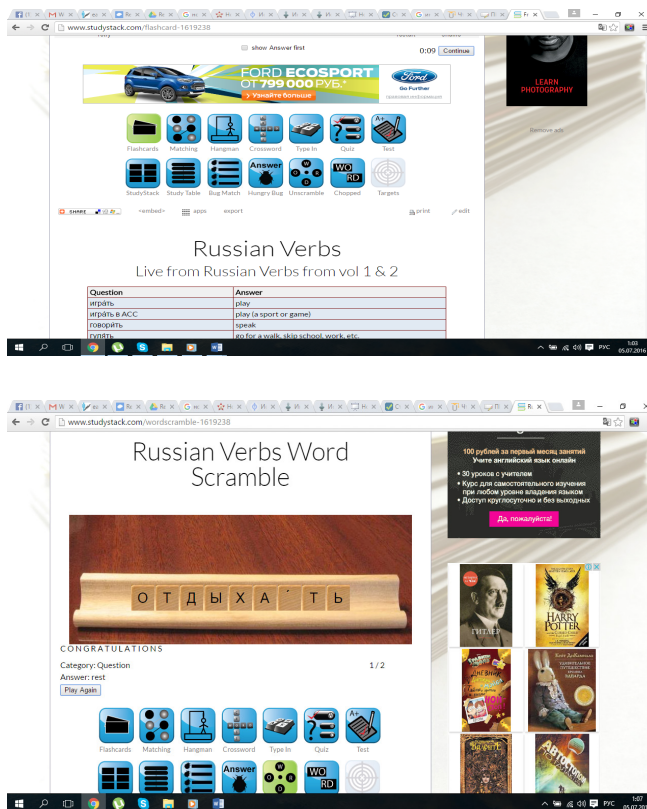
www.studystack.com/flashcard-1619238

show Answer first

0:09 Continue

LEARN PHOTOGRAPHY

FORD ECOSPORT
ОТ 799 000 РУБ.*
Узнайте больше
Go Further

Remove ads

Flashcards Matching Hangman Crossword Type In Quiz Test

StudyStack Study Table Bug Match Hungry Bug Unscramble Chopped Targets

SHARE <embed> apps export print edit

Russian Verbs

Live from Russian Verbs from vol 1 & 2

| Question | Answer |
|---|---|
| игра́ть | play |
| игра́ть в ACC | play (a sport or game) |
| говори́ть | speak |
| гуля́ть | go for a walk, skip school, work, etc. |

РУС 1:03 05.07.2016

www.studystack.com/wordscramble-1619238

Russian Verbs Word Scramble

100 рублей за первый месяц занятий
Учите английский язык онлайн
• 30 уроков с учителем
• Курс для самостоятельного изучения при любом уровне владения языком
• Доступ круглосуточно и без выходных
Да, пожалуйста!

О Т Д Ы Х А ́ Т Ь

ГИТЛЕР

HARRY POTTER

CONGRATULATIONS

Category: Question 1 / 2

Answer: rest

Play Again

Flashcards Matching Hangman Crossword Type In Quiz Test

РУС 1:07